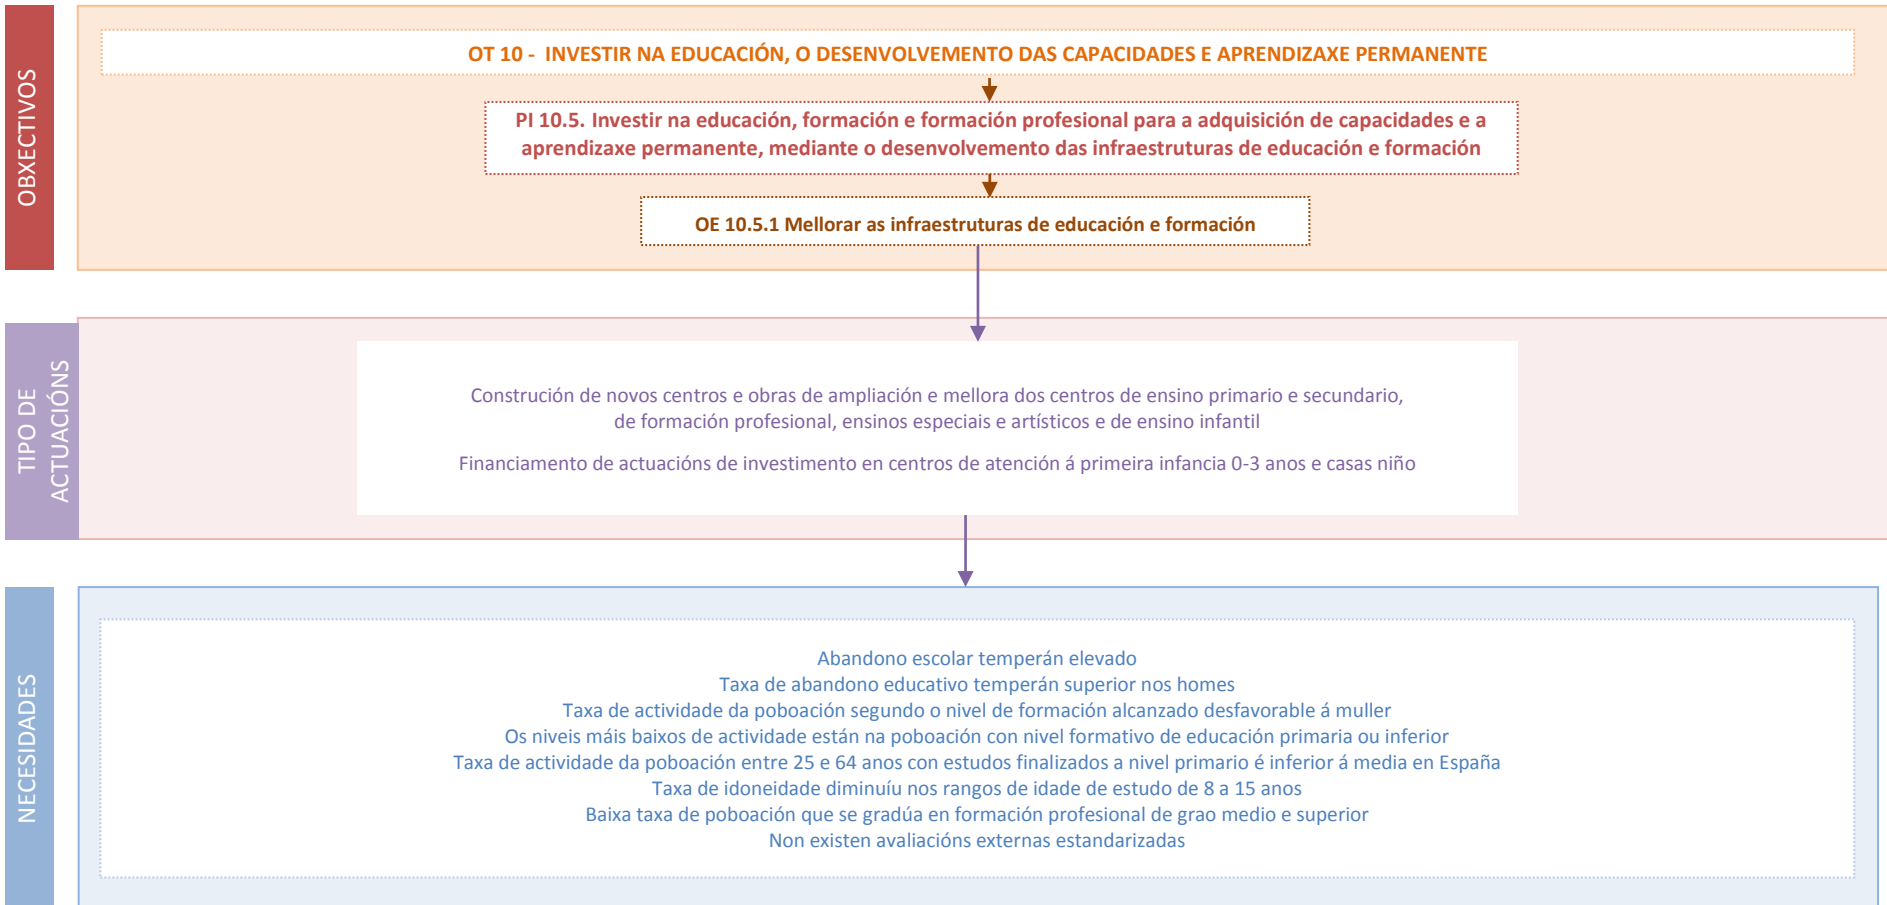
OBXECTIVOS

OT 10 - INVESTIR NA EDUCACIÓN, O DESENVOLVEMENTO DAS CAPACIDADES E APRENDIZAXE PERMANENTE

PI 10.5. Investir na educación, formación e formación profesional para a adquisición de capacidades e a aprendizaxe permanente, mediante o desenvolvemento das infraestruturas de educación e formación

OE 10.5.1 Mellorar as infraestruturas de educación e formación

TIPO DE ACTUACIÓNS

Construción de novos centros e obras de ampliación e mellora dos centros de ensino primario e secundario, de formación profesional, ensinos especiais e artísticos e de ensino infantil

Financiamento de actuacións de investimento en centros de atención á primeira infancia 0-3 anos e casas niño

NECESIDADES

Abandono escolar temperán elevado
Taxa de abandono educativo temperán superior nos homes
Taxa de actividade da poboación segundo o nivel de formación alcanzado desfavorable á muller
Os niveis máis baixos de actividade están na poboación con nivel formativo de educación primaria ou inferior
Taxa de actividade da poboación entre 25 e 64 anos con estudos finalizados a nivel primario é inferior á media en España
Taxa de idoneidade diminuíu nos rangos de idade de estudo de 8 a 15 anos
Baixa taxa de poboación que se gradúa en formación profesional de grao medio e superior
Non existen avaliacións externas estandarizadas